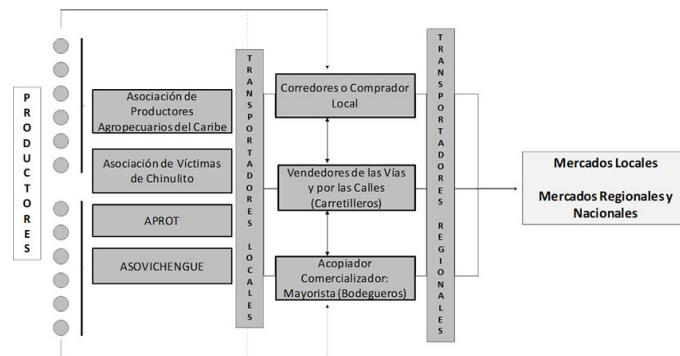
PRODUCTORES

Asociación de Productores Agropecuarios del Caribe

Asociación de Víctimas de Chinulito

APROT

ASOVICHENGUE

TRANSPORTADORES LOCALES

Corredores o Comprador Local

Vendedores de las Vías y por las Calles (Carretilleros)

Acopiador Comercializador: Mayorista (Bodegueros)

TRANSPORTADORES REGIONALES

Mercados Locales

Mercados Regionales y Nacionales